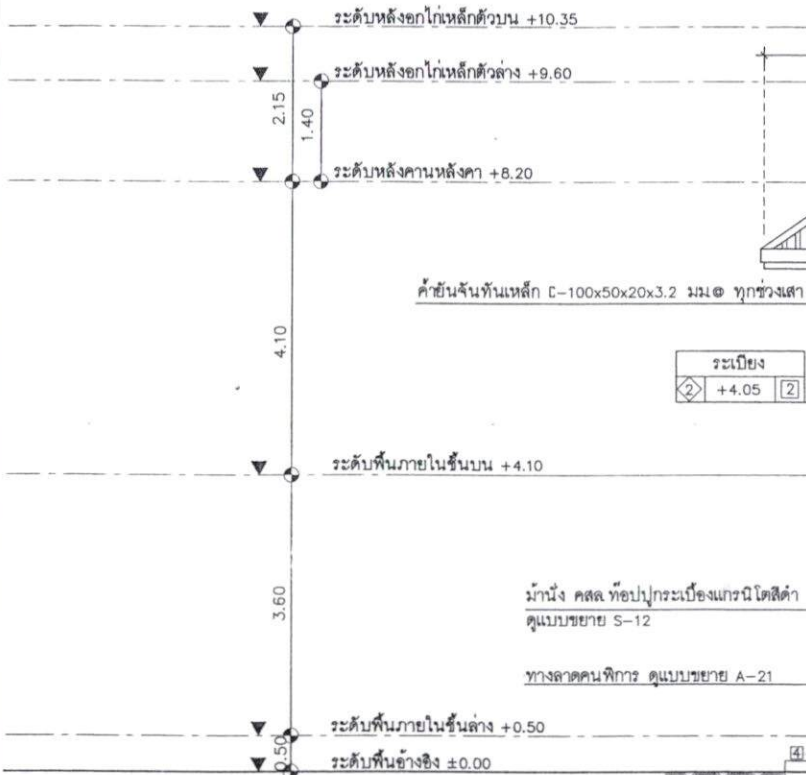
ระดับหลังอกไก่เหล็กตัวบน +10.35

ระดับหลังอกไก่เหล็กตัวล่าง +9.60

2.15

1.40

ระดับหลังคานหลังคา +8.20

ค้ำยันจันทันเหล็ก C-100x50x20x3.2 มม.@ ทุกช่วงเสา

4.10

| ระเบียง | |
|---|---|
| 2 +4.05 | 2 |

ระดับพื้นภายในชั้นบน +4.10

3.60

ม้านั่ง คสล ท็อปปูกระเบื้องแกรนิโตสีดำ
ดูแบบขยาย S-12

ทางลาดคนพิการ ดูแบบขยาย A-21

ระดับพื้นภายในชั้นล่าง +0.50

0.50

ระดับพื้นอ้างอิง ±0.00

4